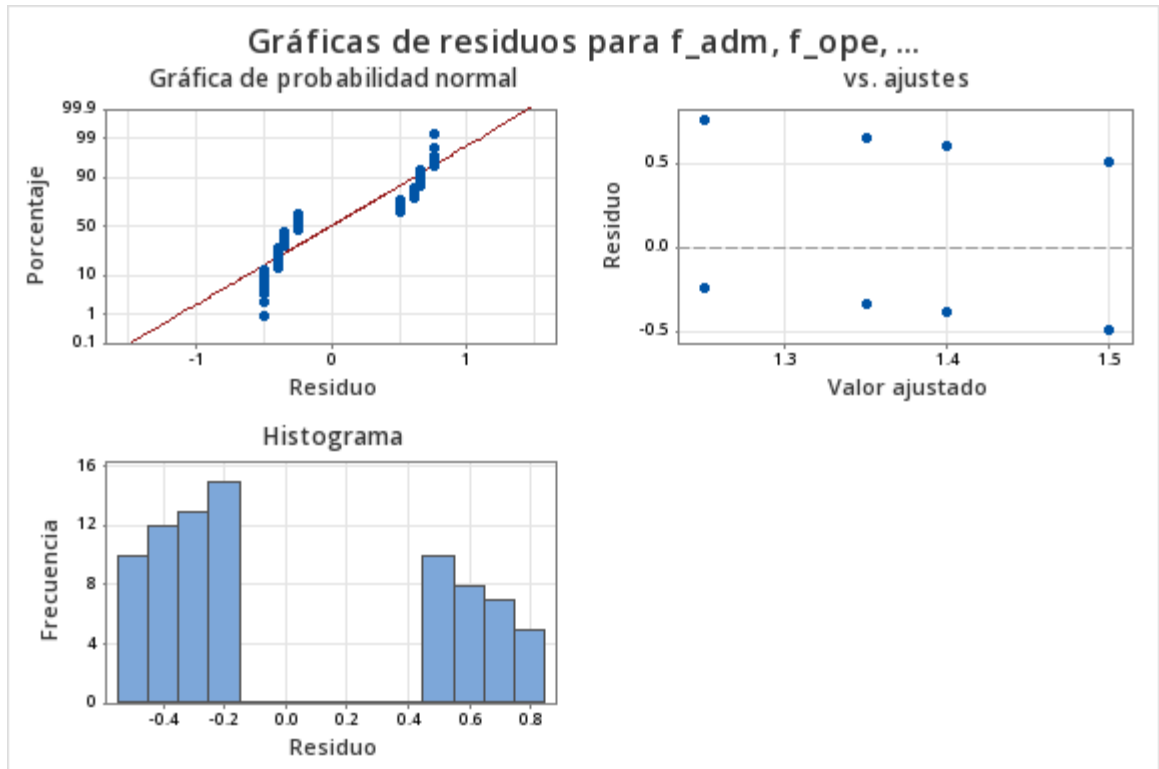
Gráficas de residuos para f_adm, f_ope, ...

Gráfica de probabilidad normal

Porcentaje

99.9
99
90
50
10
1
0.1

-1
0
1

Residuo

vs. ajustes

Residuo

0.5
0.0
-0.5

1.3
1.4
1.5

Valor ajustado

Histograma

Frecuencia

16
12
8
4
0

-0.4
-0.2
0.0
0.2
0.4
0.6
0.8

Residuo